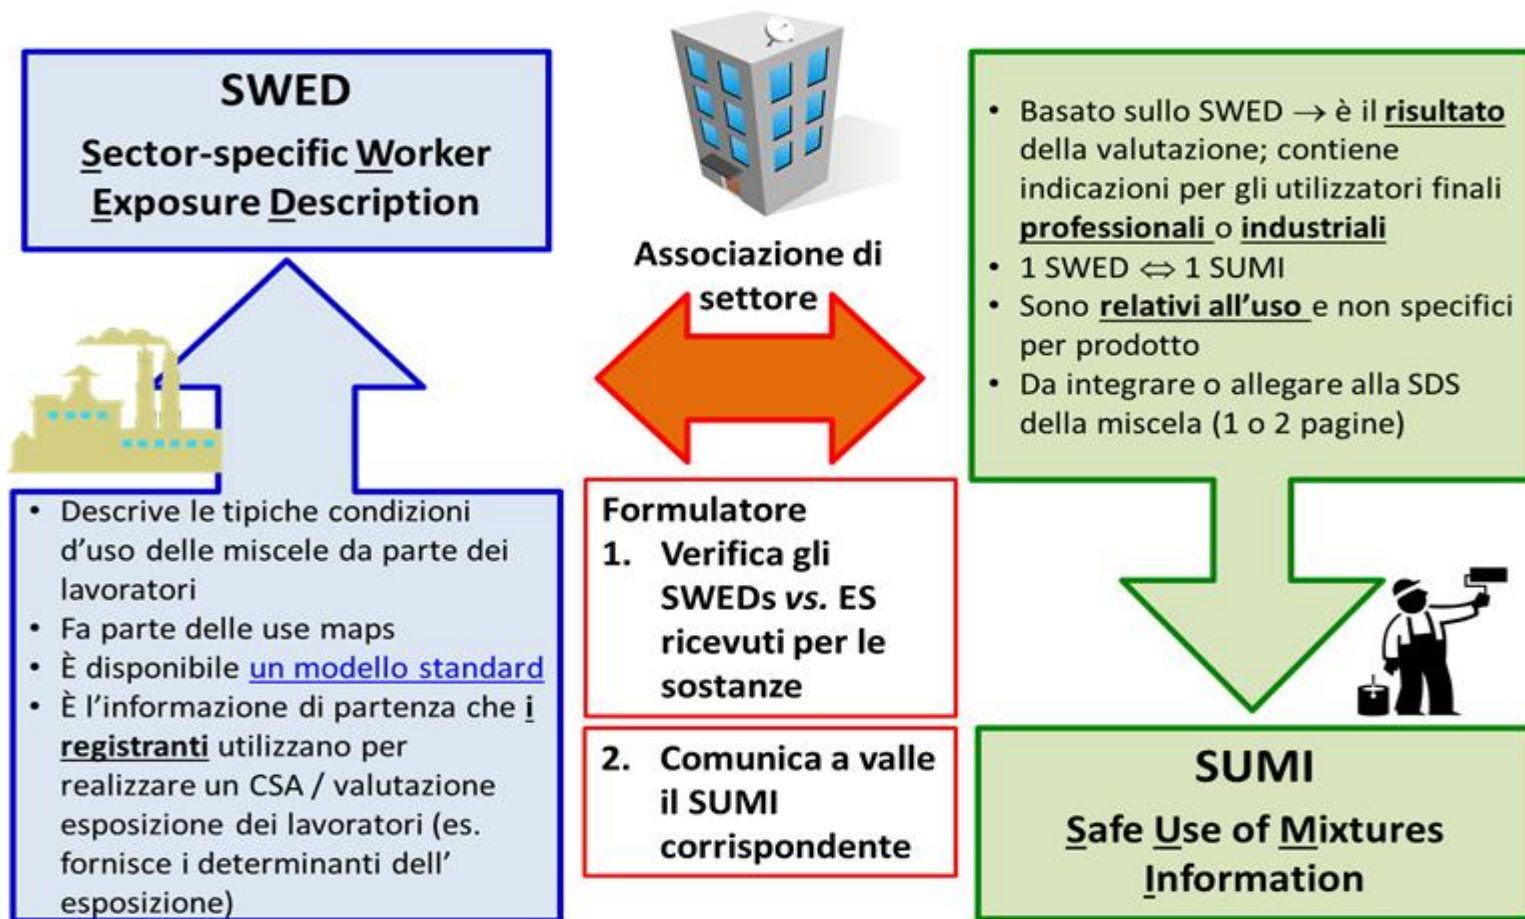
SWED
Sector-specific Worker Exposure Description

• Descrive le tipiche condizioni d'uso delle miscele da parte dei lavoratori
• Fa parte delle use maps
• È disponibile un modello standard
• È l'informazione di partenza che i registranti utilizzano per realizzare un CSA / valutazione esposizione dei lavoratori (es. fornisce i determinanti dell' esposizione)

Associazione di settore

Formulatore
1. Verifica gli SWEDs *vs.* ES ricevuti per le sostanze

2. Comunica a valle il SUMI corrispondente

• Basato sullo SWED → è il risultato della valutazione; contiene indicazioni per gli utilizzatori finali professionali o industriali
• 1 SWED ⇔ 1 SUMI
• Sono relativi all'uso e non specifici per prodotto
• Da integrare o allegare alla SDS della miscela (1 o 2 pagine)

SUMI
Safe Use of Mixtures Information